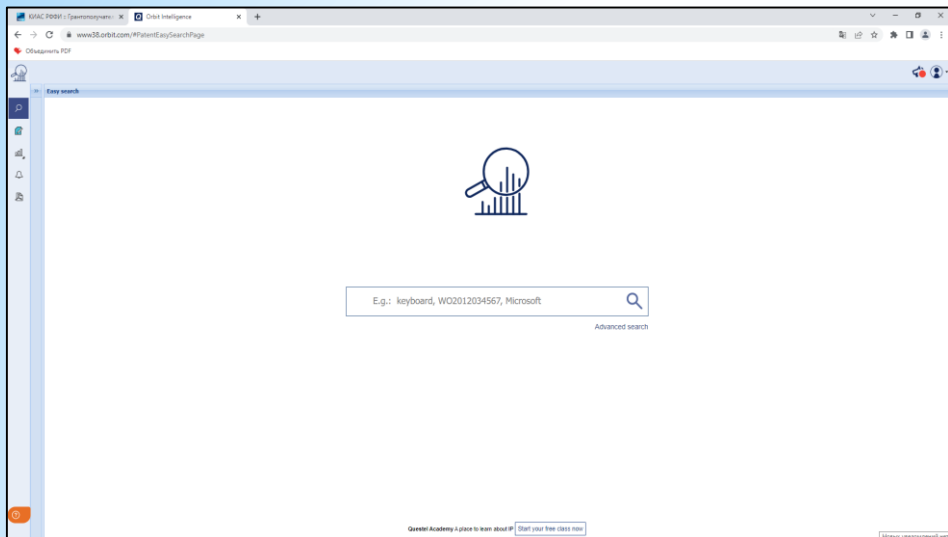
КИАС РФФИ : Грантополучате: ×
Orbit Intelligence ×
www38.orbit.com/#PatentEasySearchPage
Объединить PDF
Easy search
E.g.: keyboard, WO2012034567, Microsoft
Advanced search
Questel Academy A place to learn about IP Start your free class now
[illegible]